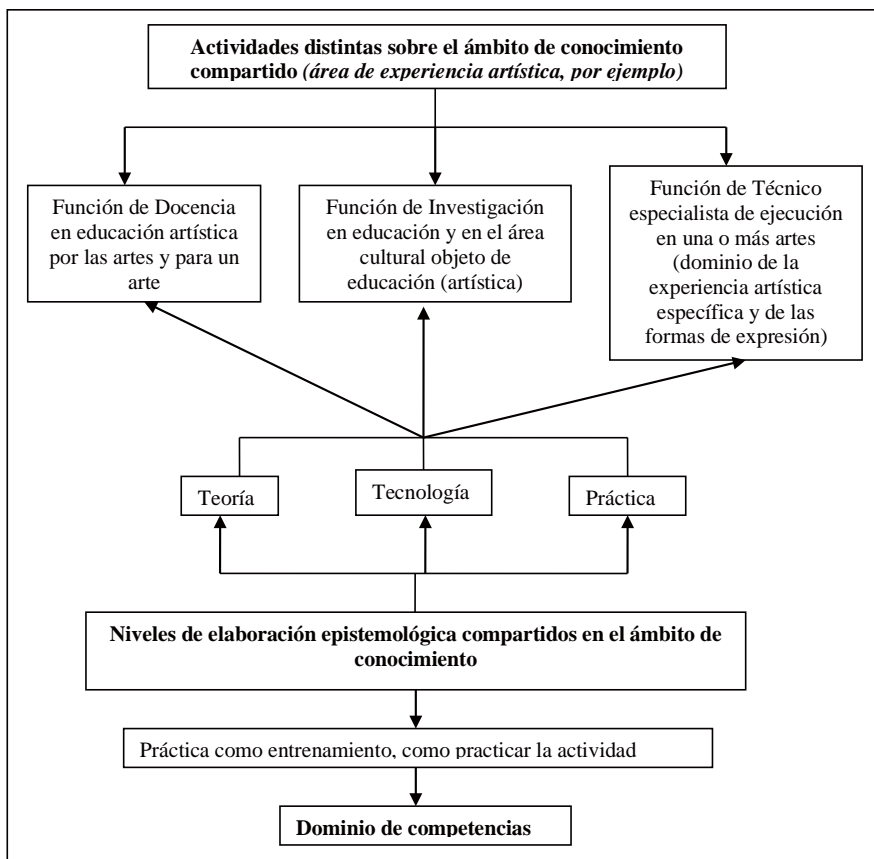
**Actividades distintas sobre el ámbito de conocimiento compartido *(área de experiencia artística, por ejemplo)***

Función de Docencia en educación artística por las artes y para un arte

Función de Investigación en educación y en el área cultural objeto de educación (artística)

Función de Técnico especialista de ejecución en una o más artes (dominio de la experiencia artística específica y de las formas de expresión)

Teoría

Tecnología

Práctica

**Niveles de elaboración epistemológica compartidos en el ámbito de conocimiento**

Práctica como entrenamiento, como practicar la actividad

**Dominio de competencias**